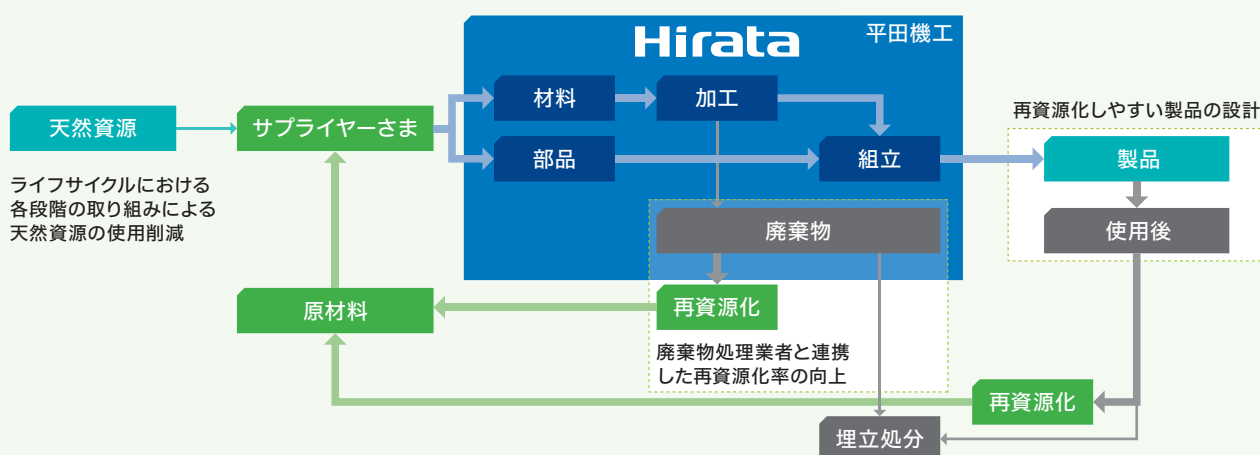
Hirata
平田機工

天然資源

ライフサイクルにおける各段階の取り組みによる天然資源の使用削減

サプライヤーさま

材料

加工

部品

組立

再資源化しやすい製品の設計

製品

使用後

廃棄物

再資源化

廃棄物処理業者と連携した再資源化率の向上

原材料

再資源化

埋立処分